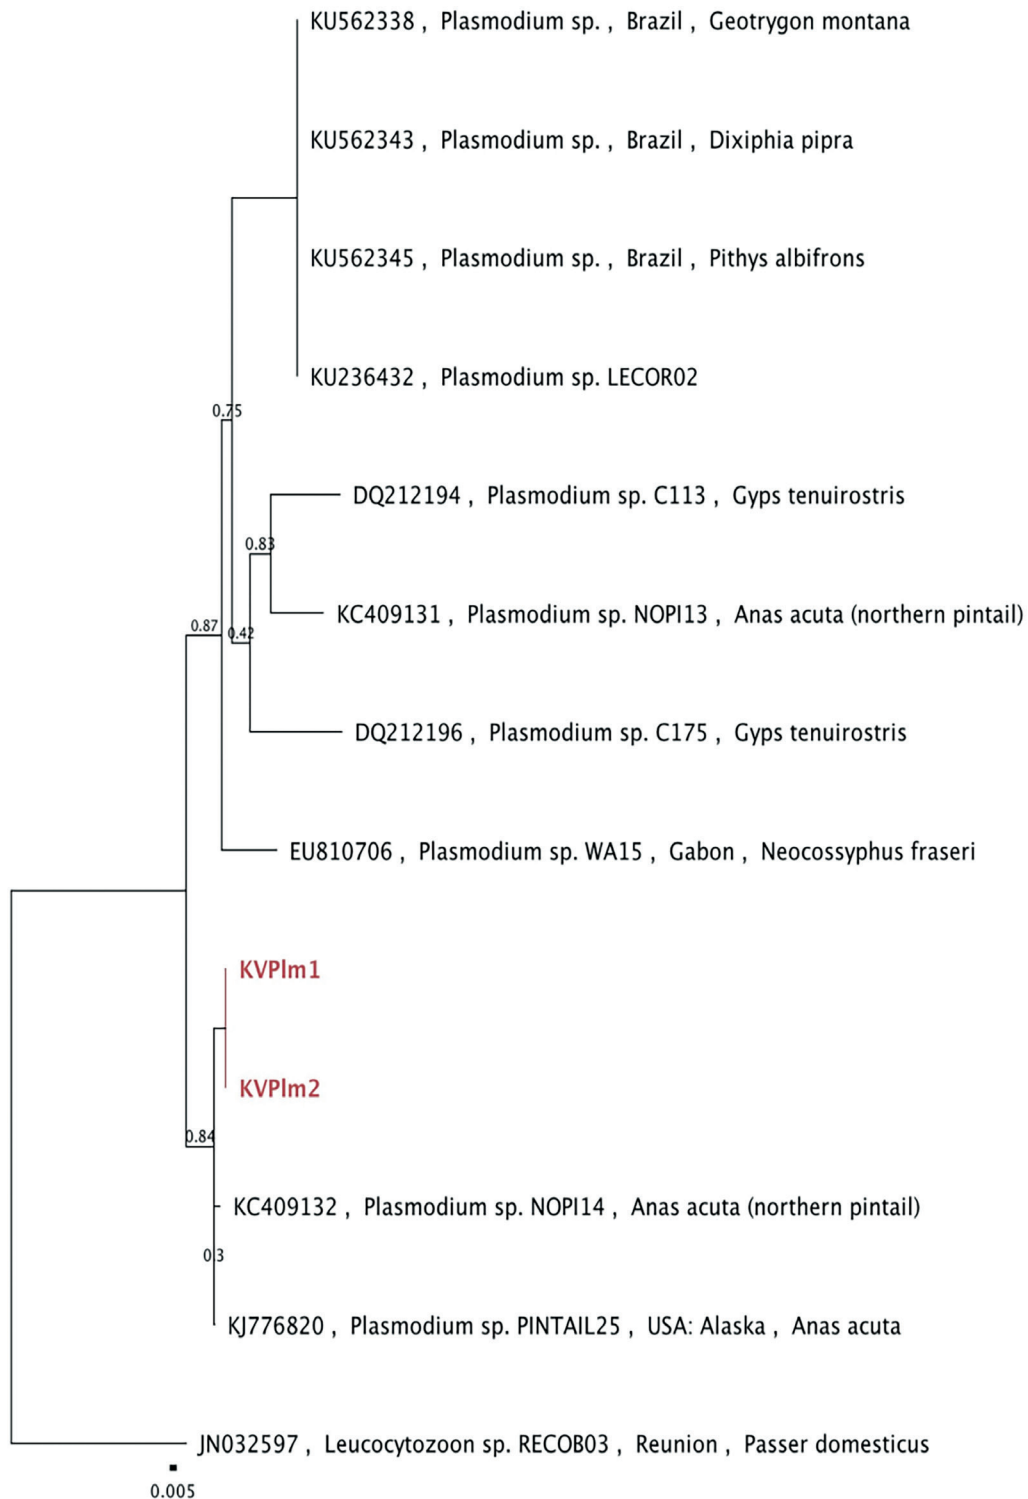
KU562338 , Plasmodium sp. , Brazil , Geotrygon montana

KU562343 , Plasmodium sp. , Brazil , Dixiphia pipra

KU562345 , Plasmodium sp. , Brazil , Pithys albifrons

KU236432 , Plasmodium sp. LECOR02

0.75

DQ212194 , Plasmodium sp. C113 , Gyps tenuirostris

0.83

KC409131 , Plasmodium sp. NOPI13 , Anas acuta (northern pintail)

0.87

0.42

DQ212196 , Plasmodium sp. C175 , Gyps tenuirostris

EU810706 , Plasmodium sp. WA15 , Gabon , Neocossyphus fraseri

KVPlm1

KVPlm2

0.84

KC409132 , Plasmodium sp. NOPI14 , Anas acuta (northern pintail)

0.3

KJ776820 , Plasmodium sp. PINTAIL25 , USA: Alaska , Anas acuta

JN032597 , Leucocytozoon sp. RECOB03 , Reunion , Passer domesticus

0.005